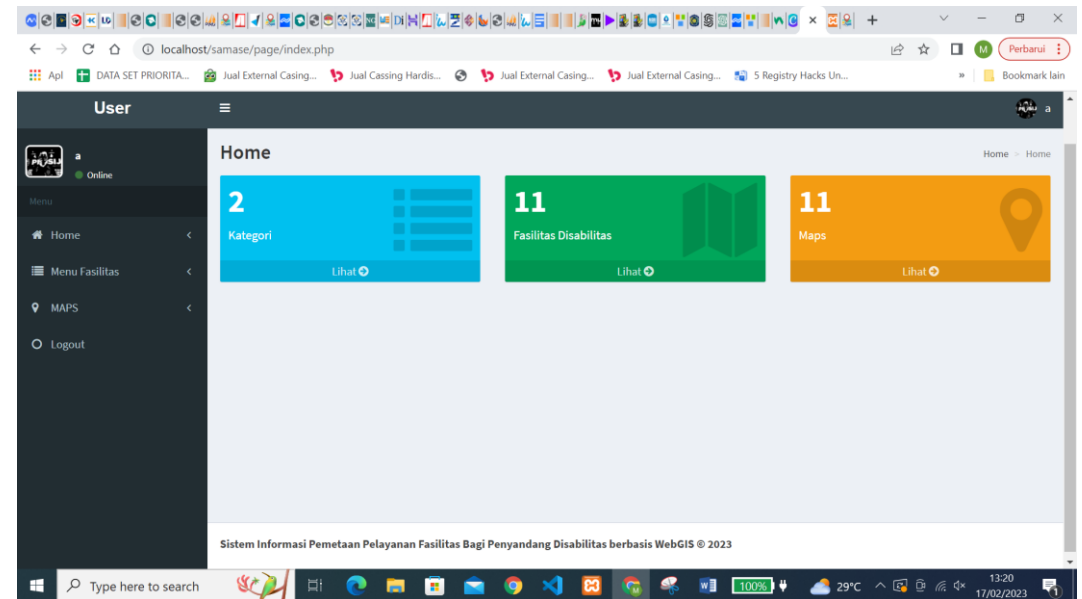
localhost/samase/page/index.php

Perbarui

Apl DATA SET PRIORITA... Jual External Casing... Jual Cassing Hardis... Jual External Casing... Jual External Casing... 5 Registry Hacks Un... » Bookmark lain

User

a

a
Online

Menu

Home

Menu Fasilitas

MAPS

Logout

Home

Home > Home

2
Kategori
Lihat

11
Fasilitas Disabilitas
Lihat

11
Maps
Lihat

Sistem Informasi Pemetaan Pelayanan Fasilitas Bagi Penyandang Disabilitas berbasis WebGIS © 2023

Type here to search

100%

29°C

13:20
17/02/2023